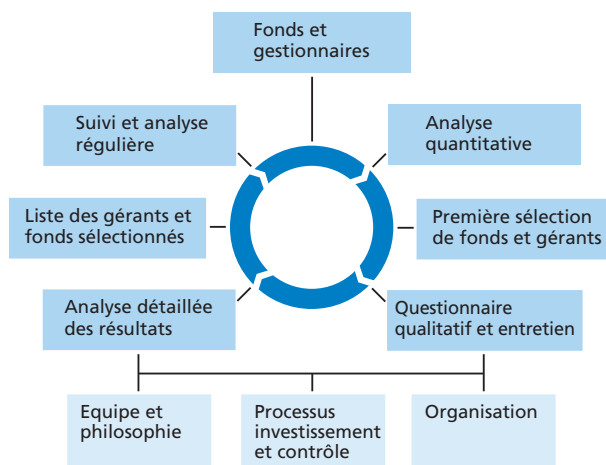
Fonds et gestionnaires

Analyse quantitative

Première sélection de fonds et gérants

Questionnaire qualitatif et entretien

Analyse détaillée des résultats

Liste des gérants et fonds sélectionnés

Suivi et analyse régulière

Equipe et philosophie

Processus investissement et contrôle

Organisation